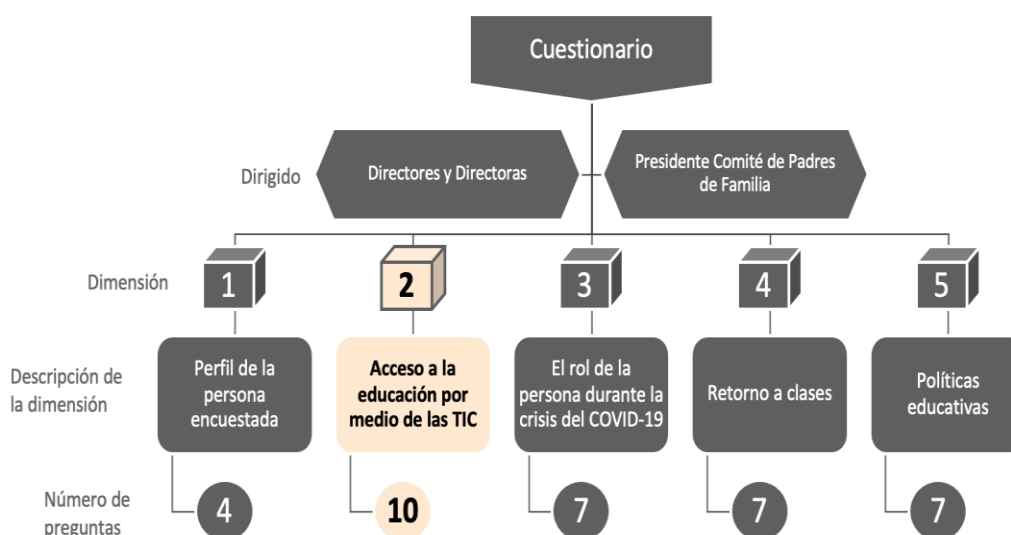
Cuestionario

Dirigido

Directores y Directoras

Presidente Comité de Padres de Familia

Dimensión

1

2

3

4

5

Descripción de la dimensión

Perfil de la persona encuestada

Acceso a la educación por medio de las TIC

El rol de la persona durante la crisis del COVID-19

Retorno a clases

Políticas educativas

Número de preguntas

4

10

7

7

7